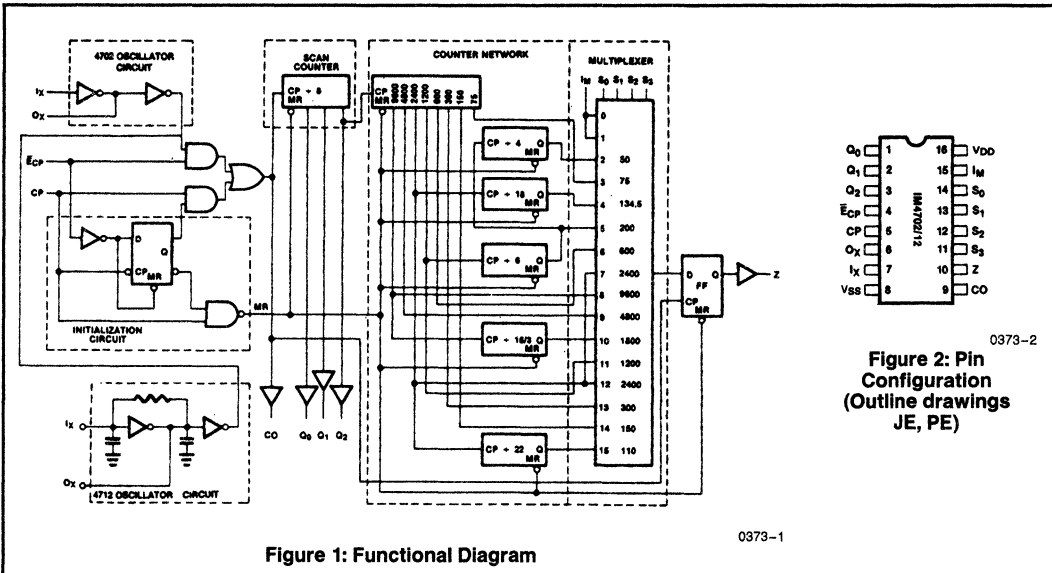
4702 OSCILLATOR CIRCUIT

$I_X$

$O_X$

$\bar{E}_{CP}$

CP

D

Q

CP MR

INITIALIZATION CIRCUIT

MR

SCAN COUNTER

CP ÷ 8

MR

COUNTER NETWORK

CP

MR

9600

4800

2400

1200

600

300

150

75

CP ÷ 4 Q MR

CP ÷ 18 Q MR

CP ÷ 6 Q MR

CP ÷ 16/3 Q MR

CP ÷ 22 Q MR

MULTIPLEXER

$I_M$ $S_0$ $S_1$ $S_2$ $S_3$

0

1

2 50

3 75

4 134.5

5 200

6 600

7 2400

8 9600

9 4800

10 1800

11 1200

12 2400

13 300

14 150

15 110

D FF CP MR

Z

CO

$Q_0$ $Q_1$ $Q_2$

$I_X$

$O_X$

4712 OSCILLATOR CIRCUIT

0373-1

Figure 1: Functional Diagram

| | | | | |
|---|---|---|---|---|
| $Q_0$ | 1 | IM4702/12 | 16 | $V_{DD}$ |
| $Q_1$ | 2 | | 15 | $I_M$ |
| $Q_2$ | 3 | | 14 | $S_0$ |
| $\bar{E}_{CP}$ | 4 | | 13 | $S_1$ |
| CP | 5 | | 12 | $S_2$ |
| $O_X$ | 6 | | 11 | $S_3$ |
| $I_X$ | 7 | | 10 | Z |
| $V_{SS}$ | 8 | | 9 | CO |

0373-2

Figure 2: Pin Configuration (Outline drawings JE, PE)